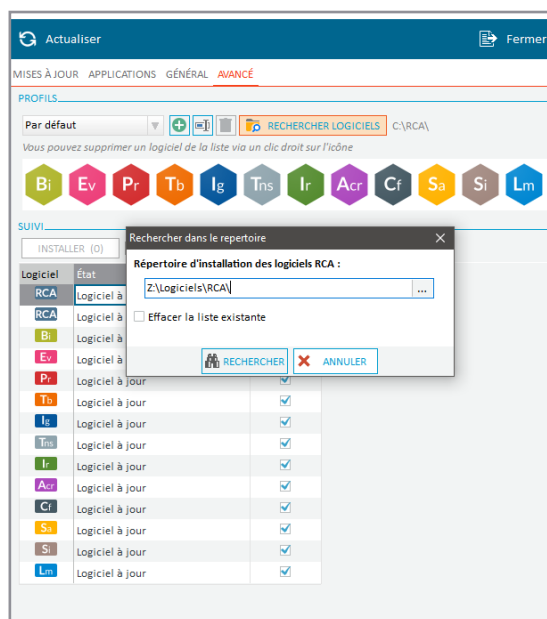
Actualiser

Fermer

MISES À JOUR APPLICATIONS GÉNÉRAL AVANCÉ

PROFILS

Par défaut

RECHERCHER LOGICIELS C:\RCA\

Vous pouvez supprimer un logiciel de la liste via un clic droit sur l'icone

Bi Ev Pr Tb Ig Tns Ir Acr Cf Sa Si Lm

SUIVI

INSTALLER (0)

| Logiciel | État |
|---|---|
| RCA | Logiciel à |
| RCA | Logiciel à |
| Bi | Logiciel à |
| Ev | Logiciel à |
| Pr | Logiciel à jour |
| Tb | Logiciel à jour |
| Ig | Logiciel à jour |
| Tns | Logiciel à jour |
| Ir | Logiciel à jour |
| Acr | Logiciel à jour |
| Cf | Logiciel à jour |
| Sa | Logiciel à jour |
| Si | Logiciel à jour |
| Lm | Logiciel à jour |

Rechercher dans le repertoire

Répertoire d'installation des logiciels RCA :

Z:\Logiciels\RCA\

...

Effacer la liste existante

RECHERCHER

ANNULER